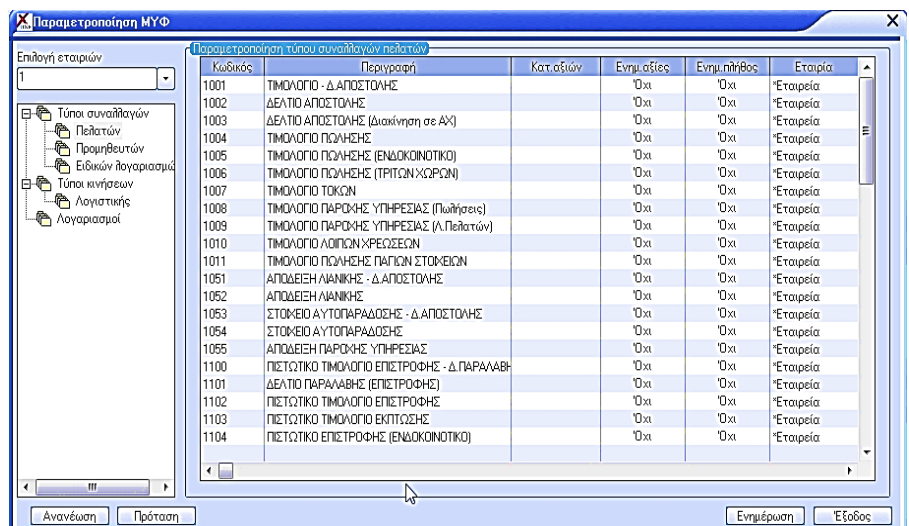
Παραμετροποίηση ΜΥΦ

Επιλογή εταιριών
1

Τύποι συναλλαγών
Πελατών
Προμηθευτών
Ειδικών λογαριασμώ
Τύποι κινήσεων
Λογιστικής
Λογαριασμοί

Παραμετροποίηση τύπου συναλλαγών πελατών

| Κωδικός | Περιγραφή | Κατ.αξιών | Ενημ.αξίες | Ενημ.πλήθος | Εταιρία |
|---|---|---|---|---|---|
| 1001 | ΤΙΜΟΛΟΓΙΟ - Δ.ΑΠΟΣΤΟΛΗΣ | | Όχι | Όχι | *Εταιρεία |
| 1002 | ΔΕΛΤΙΟ ΑΠΟΣΤΟΛΗΣ | | Όχι | Όχι | *Εταιρεία |
| 1003 | ΔΕΛΤΙΟ ΑΠΟΣΤΟΛΗΣ (Διακίνηση σε ΑΧ) | | Όχι | Όχι | *Εταιρεία |
| 1004 | ΤΙΜΟΛΟΓΙΟ ΠΩΛΗΣΗΣ | | Όχι | Όχι | *Εταιρεία |
| 1005 | ΤΙΜΟΛΟΓΙΟ ΠΩΛΗΣΗΣ (ΕΝΔΟΚΟΙΝΟΤΙΚΟ) | | Όχι | Όχι | *Εταιρεία |
| 1006 | ΤΙΜΟΛΟΓΙΟ ΠΩΛΗΣΗΣ (ΤΡΙΤΩΝ ΧΩΡΩΝ) | | Όχι | Όχι | *Εταιρεία |
| 1007 | ΤΙΜΟΛΟΓΙΟ ΤΟΚΩΝ | | Όχι | Όχι | *Εταιρεία |
| 1008 | ΤΙΜΟΛΟΓΙΟ ΠΑΡΟΧΗΣ ΥΠΗΡΕΣΙΑΣ (Πωλήσεις) | | Όχι | Όχι | *Εταιρεία |
| 1009 | ΤΙΜΟΛΟΓΙΟ ΠΑΡΟΧΗΣ ΥΠΗΡΕΣΙΑΣ (Λ.Πελατών) | | Όχι | Όχι | *Εταιρεία |
| 1010 | ΤΙΜΟΛΟΓΙΟ ΛΟΙΠΩΝ ΧΡΕΩΣΕΩΝ | | Όχι | Όχι | *Εταιρεία |
| 1011 | ΤΙΜΟΛΟΓΙΟ ΠΩΛΗΣΗΣ ΠΑΓΙΩΝ ΣΤΟΙΧΕΙΩΝ | | Όχι | Όχι | *Εταιρεία |
| 1051 | ΑΠΟΔΕΙΞΗ ΛΙΑΝΙΚΗΣ - Δ.ΑΠΟΣΤΟΛΗΣ | | Όχι | Όχι | *Εταιρεία |
| 1052 | ΑΠΟΔΕΙΞΗ ΛΙΑΝΙΚΗΣ | | Όχι | Όχι | *Εταιρεία |
| 1053 | ΣΤΟΙΧΕΙΟ ΑΥΤΟΠΑΡΑΔΟΣΗΣ - Δ.ΑΠΟΣΤΟΛΗΣ | | Όχι | Όχι | *Εταιρεία |
| 1054 | ΣΤΟΙΧΕΙΟ ΑΥΤΟΠΑΡΑΔΟΣΗΣ | | Όχι | Όχι | *Εταιρεία |
| 1055 | ΑΠΟΔΕΙΞΗ ΠΑΡΟΧΗΣ ΥΠΗΡΕΣΙΑΣ | | Όχι | Όχι | *Εταιρεία |
| 1100 | ΠΙΣΤΩΤΙΚΟ ΤΙΜΟΛΟΓΙΟ ΕΠΙΣΤΡΟΦΗΣ - Δ.ΠΑΡΑΛΑΒΗ | | Όχι | Όχι | *Εταιρεία |
| 1101 | ΔΕΛΤΙΟ ΠΑΡΑΛΑΒΗΣ (ΕΠΙΣΤΡΟΦΗΣ) | | Όχι | Όχι | *Εταιρεία |
| 1102 | ΠΙΣΤΩΤΙΚΟ ΤΙΜΟΛΟΓΙΟ ΕΠΙΣΤΡΟΦΗΣ | | Όχι | Όχι | *Εταιρεία |
| 1103 | ΠΙΣΤΩΤΙΚΟ ΤΙΜΟΛΟΓΙΟ ΕΚΠΤΩΣΗΣ | | Όχι | Όχι | *Εταιρεία |
| 1104 | ΠΙΣΤΩΤΙΚΟ ΕΠΙΣΤΡΟΦΗΣ (ΕΝΔΟΚΟΙΝΟΤΙΚΟ) | | Όχι | Όχι | *Εταιρεία |

Ανανέωση Πρόταση Ενημέρωση Έξοδος